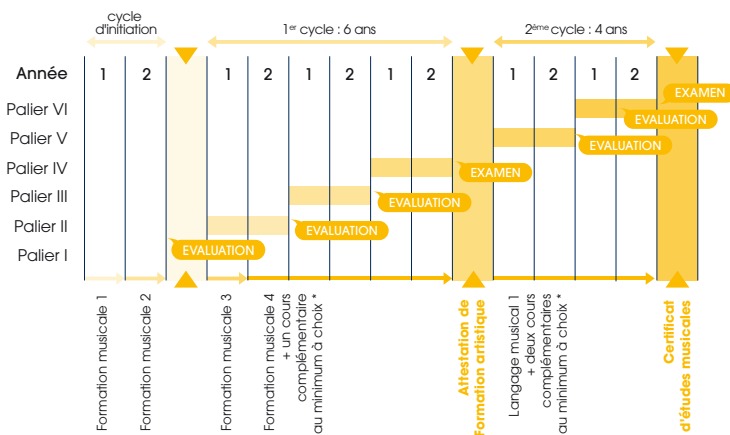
cycle d'initiation

1er cycle : 6 ans

2ème cycle : 4 ans

| Année | 1 | 2 | | 1 | 2 | 1 | 2 | 1 | 2 | | 1 | 2 | 1 | 2 | |
|---|---|---|---|---|---|---|---|---|---|---|---|---|---|---|---|

Palier VI
Palier V
Palier IV
Palier III
Palier II
Palier I

EXAMEN
EVALUATION
EVALUATION
EXAMEN
EVALUATION
EVALUATION
EVALUATION

Formation musicale 1
Formation musicale 2
Formation musicale 3
Formation musicale 4 + un cours complémentaire au minimum à choix *
Attestation de Formation artistique
Langage musical 1 + deux cours complémentaires au minimum à choix *
Certificat d'études musicales